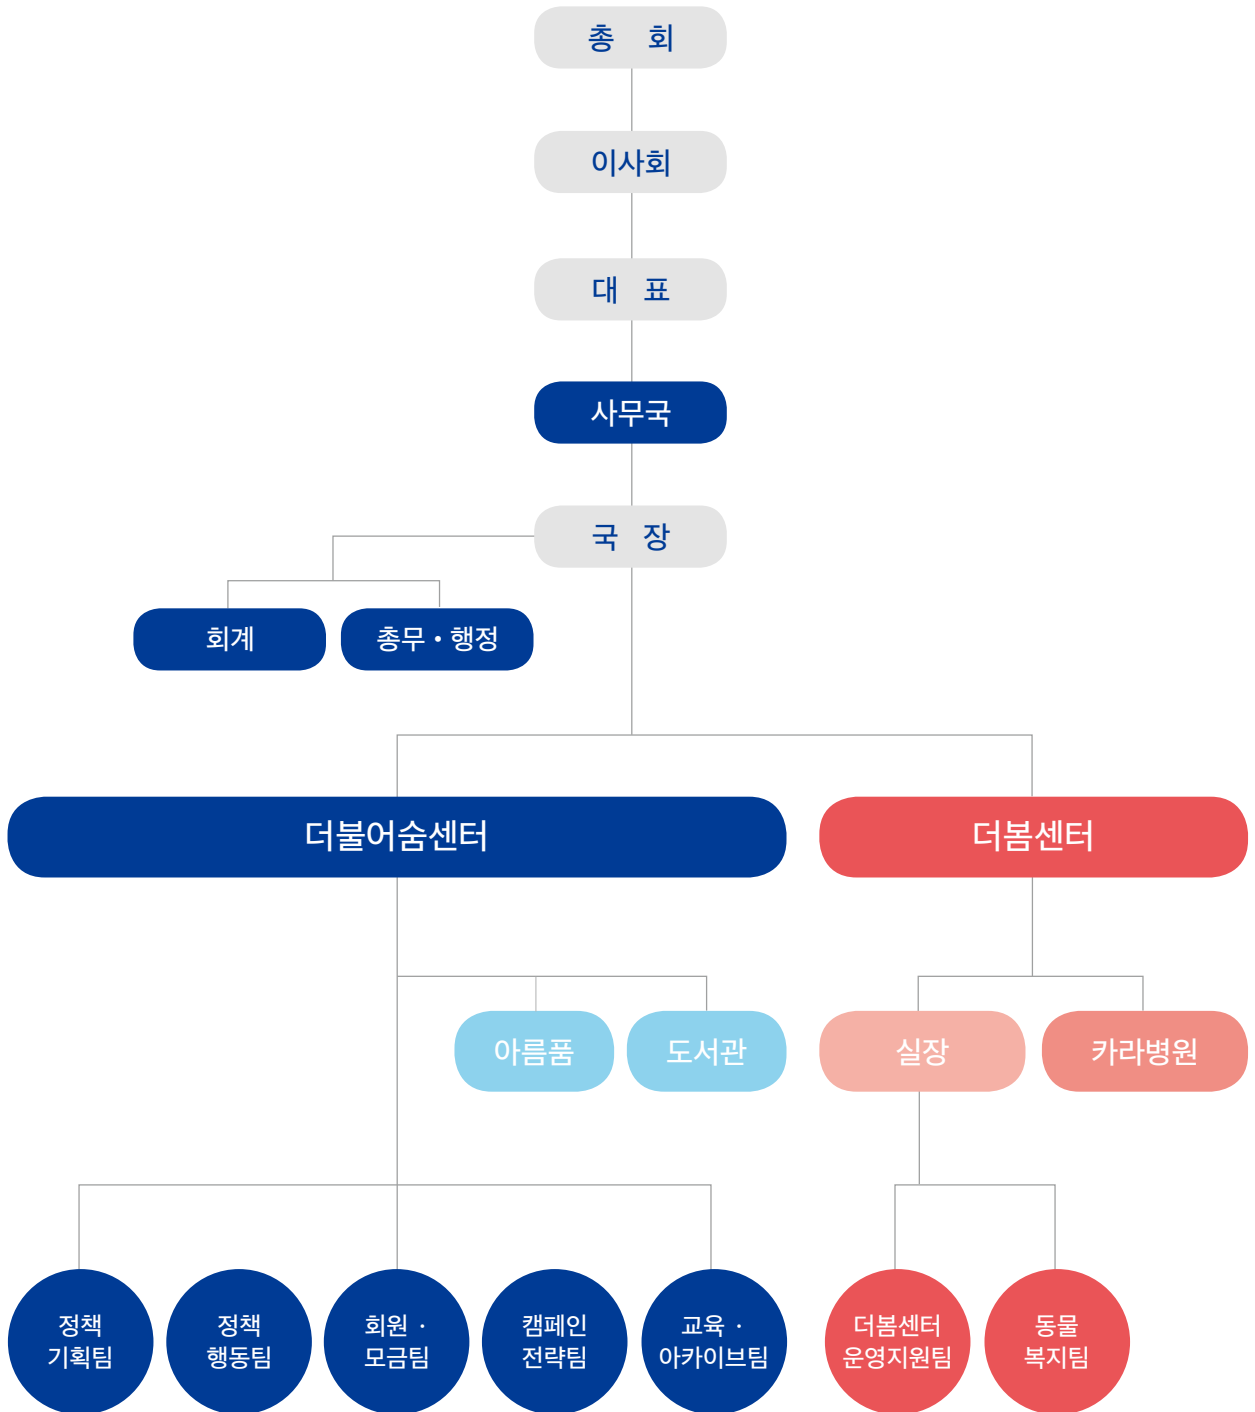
총 회

이사회

대 표

사무국

국 장

회계

총무 • 행정

더불어숨센터

더봄센터

아름품

도서관

실장

카라병원

정책 기획팀

정책 행동팀

회원 · 모금팀

캠페인 전략팀

교육 · 아카이브팀

더봄센터 운영지원팀

동물 복지팀